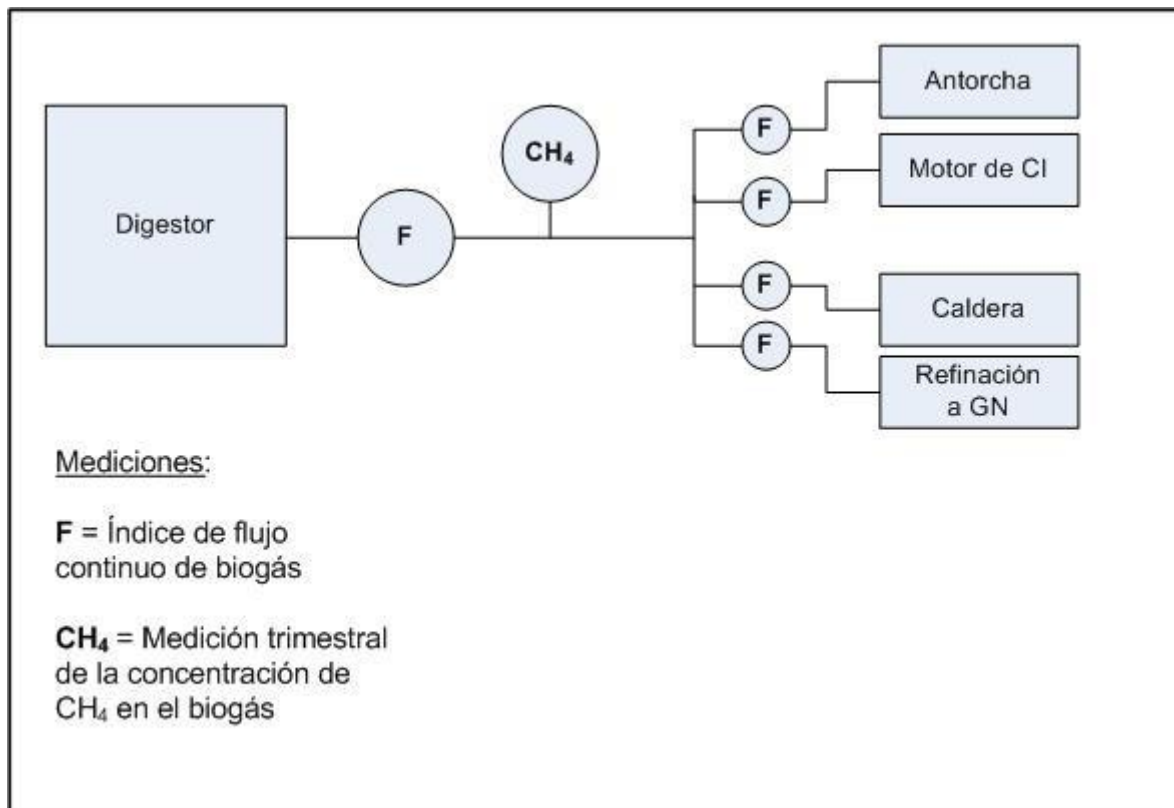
Digestor

F

$CH_4$

F

Antorcha

F

Motor de CI

F

Caldera

F

Refinación a GN

Mediciones:

**F** = Índice de flujo continuo de biogás

**$CH_4$** = Medición trimestral de la concentración de $CH_4$ en el biogás